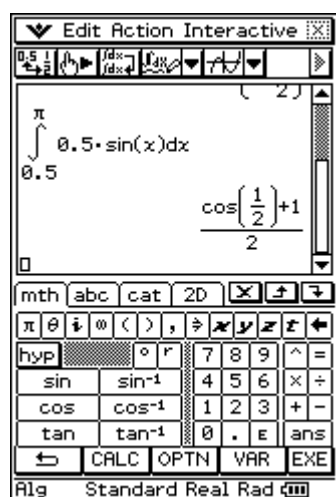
Edit Action Interactive

$\int_{0.5}^{\pi} 0.5\cdot\sin(x)dx$

$\frac{\cos\left(\frac{1}{2}\right)+1}{2}$

mth abc cat 2D

π θ i ∞ ( ) , ⇒ x y z t ←

hyp ° r 7 8 9 ^ =

sin $sin^{-1}$ 4 5 6 × ÷

cos $cos^{-1}$ 1 2 3 + −

tan $tan^{-1}$ 0 . E ans

CALC OPTN VAR EXE

Alg Standard Real Rad